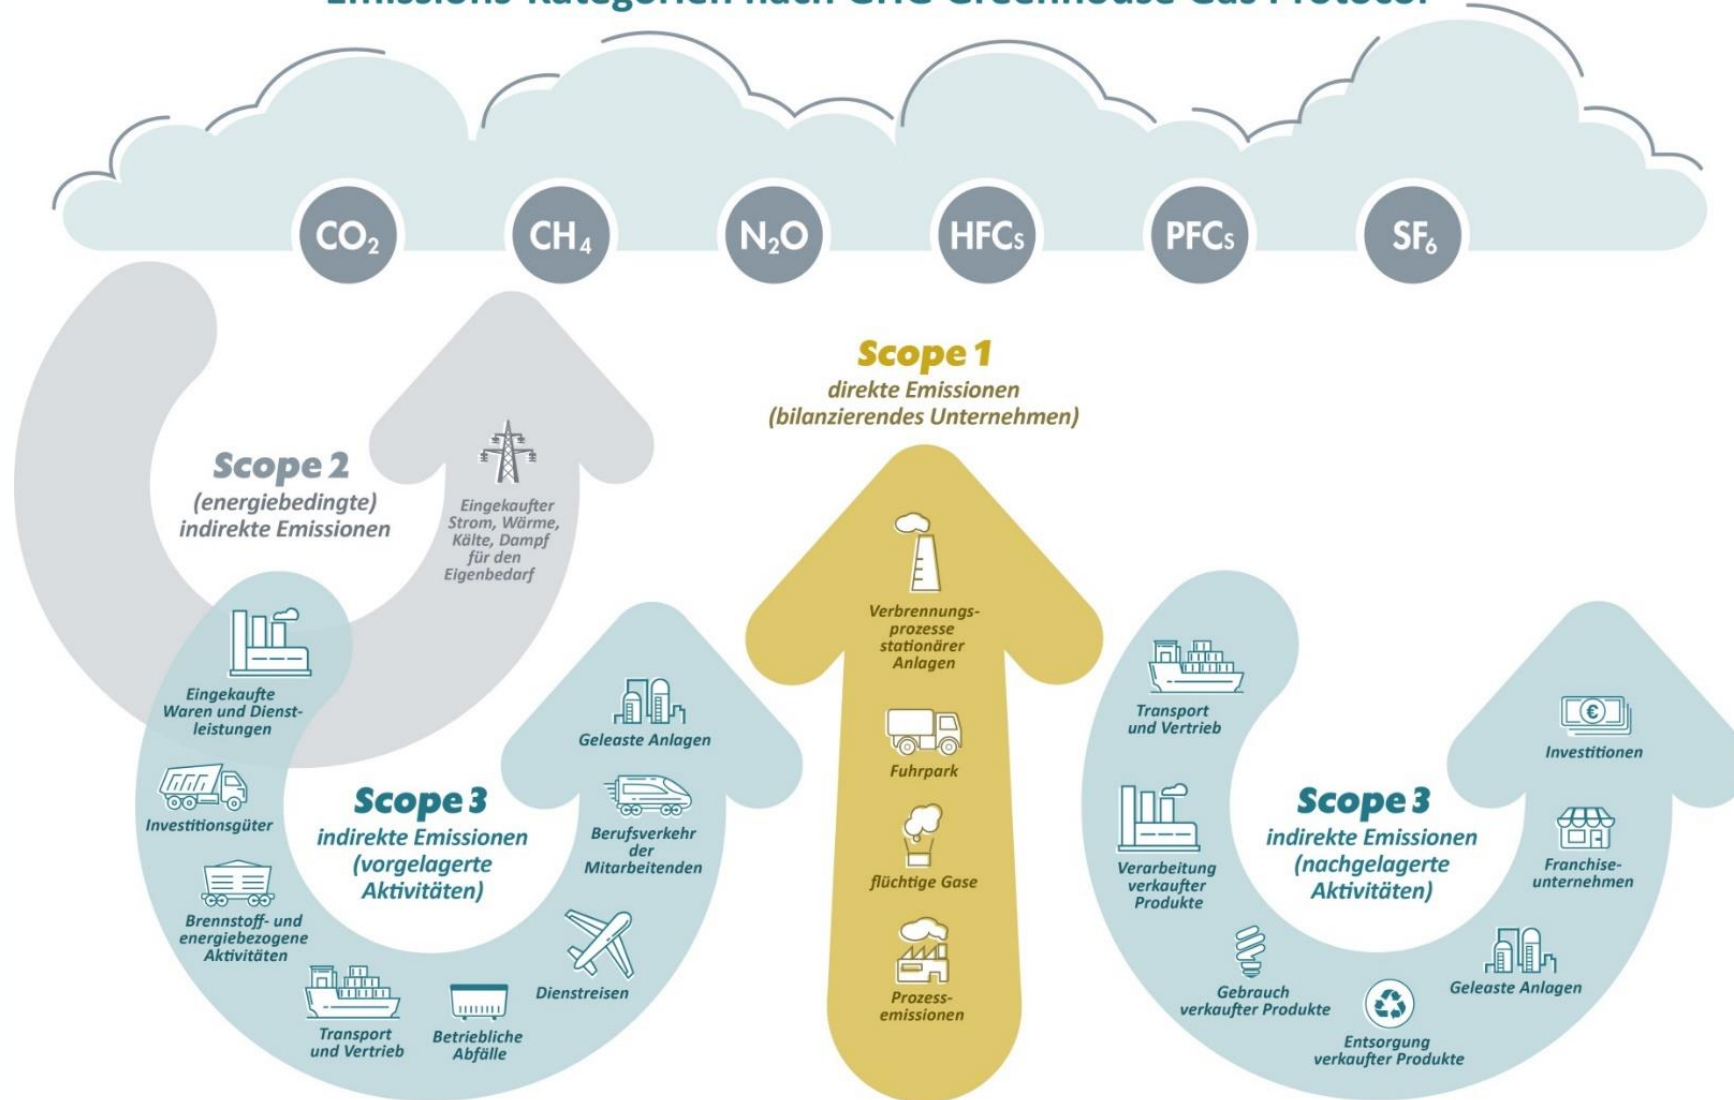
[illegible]

$CO_2$ $CH_4$ $N_2O$ HFCs PFCs $SF_6$

Scope 1
direkte Emissionen
(bilanzierendes Unternehmen)

Scope 2
(energiebedingte)
indirekte Emissionen

Eingekaufter Strom, Wärme, Kälte, Dampf für den Eigenbedarf

Verbrennungsprozesse stationärer Anlagen

Fuhrpark

flüchtige Gase

Prozessemissionen

Eingekaufte Waren und Dienstleistungen

Investitionsgüter

Brennstoff- und energiebezogene Aktivitäten

Transport und Vertrieb

Betriebliche Abfälle

Dienstreisen

Berufsverkehr der Mitarbeitenden

Geleaste Anlagen

Scope 3
indirekte Emissionen
(vorgelagerte Aktivitäten)

Transport und Vertrieb

Verarbeitung verkaufter Produkte

Gebrauch verkaufter Produkte

Entsorgung verkaufter Produkte

Geleaste Anlagen

Franchiseunternehmen

Investitionen

Scope 3
indirekte Emissionen
(nachgelagerte Aktivitäten)